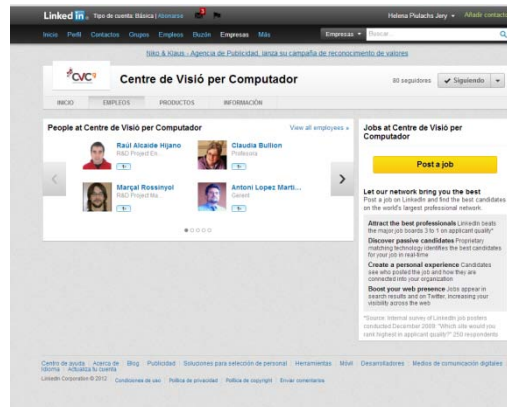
Linked in. Tipo de cuenta: Básica | Ascenso 3 Helena Piulachs Jeny Añadir contactos

Inicio Perfil Contactos Grupos Empleos Buzón Más Empresas Buscar...

Niko & Klaus - Agencia de Publicidad, lanza su campaña de reconocimiento de valores

CVC Centre de Visió per Computador 80 seguidores ✔ Siguiendo

INICIO EMPLEOS PRODUCTOS INFORMACIÓN

People at Centre de Visió per Computador View all employees »

Raúl Alcaide Hijano
R&D Project En...
in

Claudia Bullion
Profesora
in

Marçal Rossinyol
R&D Project Ma...
in

Antoni Lopez Marti...
Gerent
in

Jobs at Centre de Visió per Computador

Post a job

Let our network bring you the best
Post a job on LinkedIn and find the best candidates on the world's largest professional network.

Attract the best professionals LinkedIn beats the major job boards 3 to 1 on applicant quality*

Discover passive candidates Proprietary matching technology identifies the best candidates for your job in real-time

Create a personal experience Candidates see who posted the job and how they are connected into your organization

Boost your web presence Jobs appear in search results and on Twitter, increasing your visibility across the web

*Source: Internal survey of LinkedIn job posters conducted December 2009: "Which site would you rank highest in applicant quality?" 250 respondents

Centro de ayuda | Acerca de | Blog | Publicidad | Soluciones para selección de personal | Herramientas | Móvil | Desarrolladores | Medios de comunicación digitales
Idioma | Actualiza tu cuenta
LinkedIn Corporation © 2012 Condiciones de uso | Política de privacidad | Política de copyright | Enviar comentarios